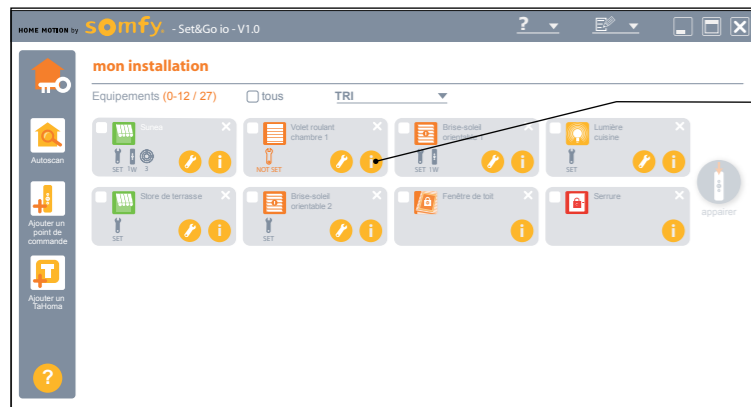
HOME MOTION by somfy. - Set&Go io - V1.0

?

mon installation

Equipements (0-12 / 27) tous TRI

Autoscan

Ajouter un point de commande

Ajouter un TaHoma

?

Screen
SET 1W 3

Volet roulant chambre 1
NOT SET

Brise-soleil orientable 1
SET 1W

Lumière cuisine
SET

Store de terrasse
SET

Brise-soleil orientable 2
SET

Fenêtre de toit

Serrure

appairer